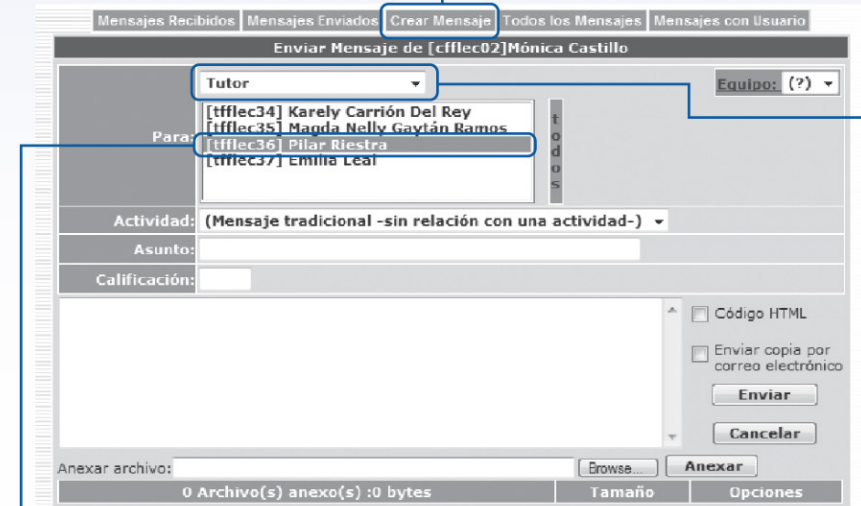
Mensajes Recibidos | Mensajes Enviados | Crear Mensaje | Todos los Mensajes | Mensajes con Usuario

Enviar Mensaje de [cfflec02]Mónica Castillo

Tutor

Equipo: (?)

Para:

[tfflec34] Karely Carrión Del Rey
[tfflec35] Magda Nelly Gaytán Ramos
[tfflec36] Pilar Riestra
[tfflec37] Emilia Leal

todos

Actividad: (Mensaje tradicional -sin relación con una actividad-)

Asunto:

Calificación:

Código HTML

Enviar copia por correo electrónico

Enviar

Cancelar

Anexar archivo: Browse... Anexar

0 Archivo(s) anexo(s) :0 bytes | Tamaño | Opciones